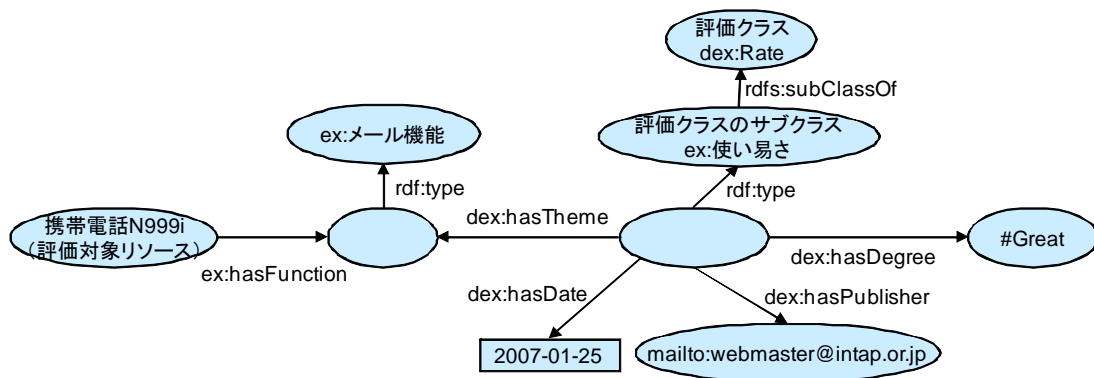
評価クラス
dex:Rate

rdfs:subClassOf

評価クラスのサブクラス
ex:使い易さ

ex:メール機能

rdf:type

rdf:type

携帯電話N999i
(評価対象リソース)

dex:hasTheme

#Great

dex:hasDegree

ex:hasFunction

dex:hasDate

dex:hasPublisher

2007-01-25

mailto:webmaster@intap.or.jp